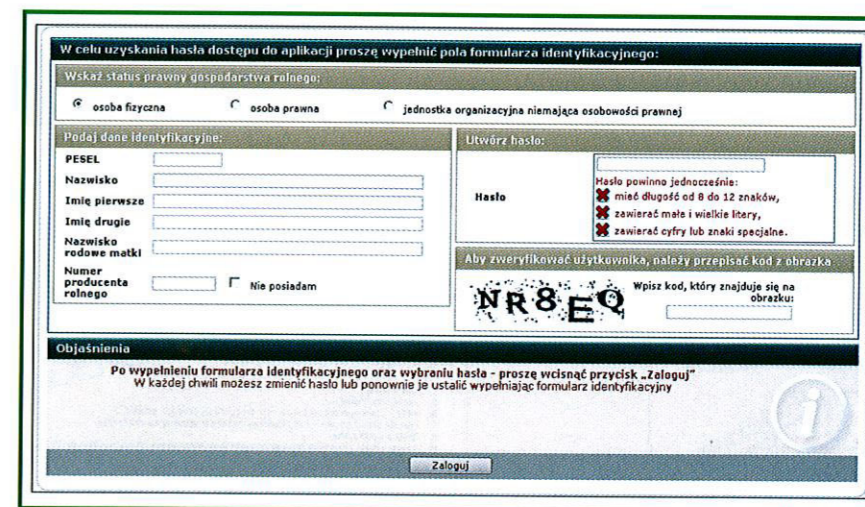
W celu uzyskania hasła dostępu do aplikacji proszę wypełnić pola formularza identyfikacyjnego:

Wskaż status prawny gospodarstwa rolnego:

osoba fizyczna
osoba prawna
jednostka organizacyjna niemająca osobowości prawnej

Podaj dane identyfikacyjne:

PESEL
Nazwisko
Imię pierwsze
Imię drugie
Nazwisko rodowe matki
Numer producenta rolnego
Nie posiadam

Utwórz hasło:

Hasło
Hasło powinno jednocześnie:
mieć długość od 8 do 12 znaków,
zawierać małe i wielkie litery,
zawierać cyfry lub znaki specjalne.

Aby zweryfikować użytkownika, należy przepisać kod z obrazka

NR8EQ

Wpisz kod, który znajduje się na obrazku:

Objaśnienia

Po wypełnieniu formularza identyfikacyjnego oraz wybraniu hasła - proszę wcisnąć przycisk „Zaloguj"
W każdej chwili możesz zmienić hasło lub ponownie je ustalić wypełniając formularz identyfikacyjny

Zaloguj